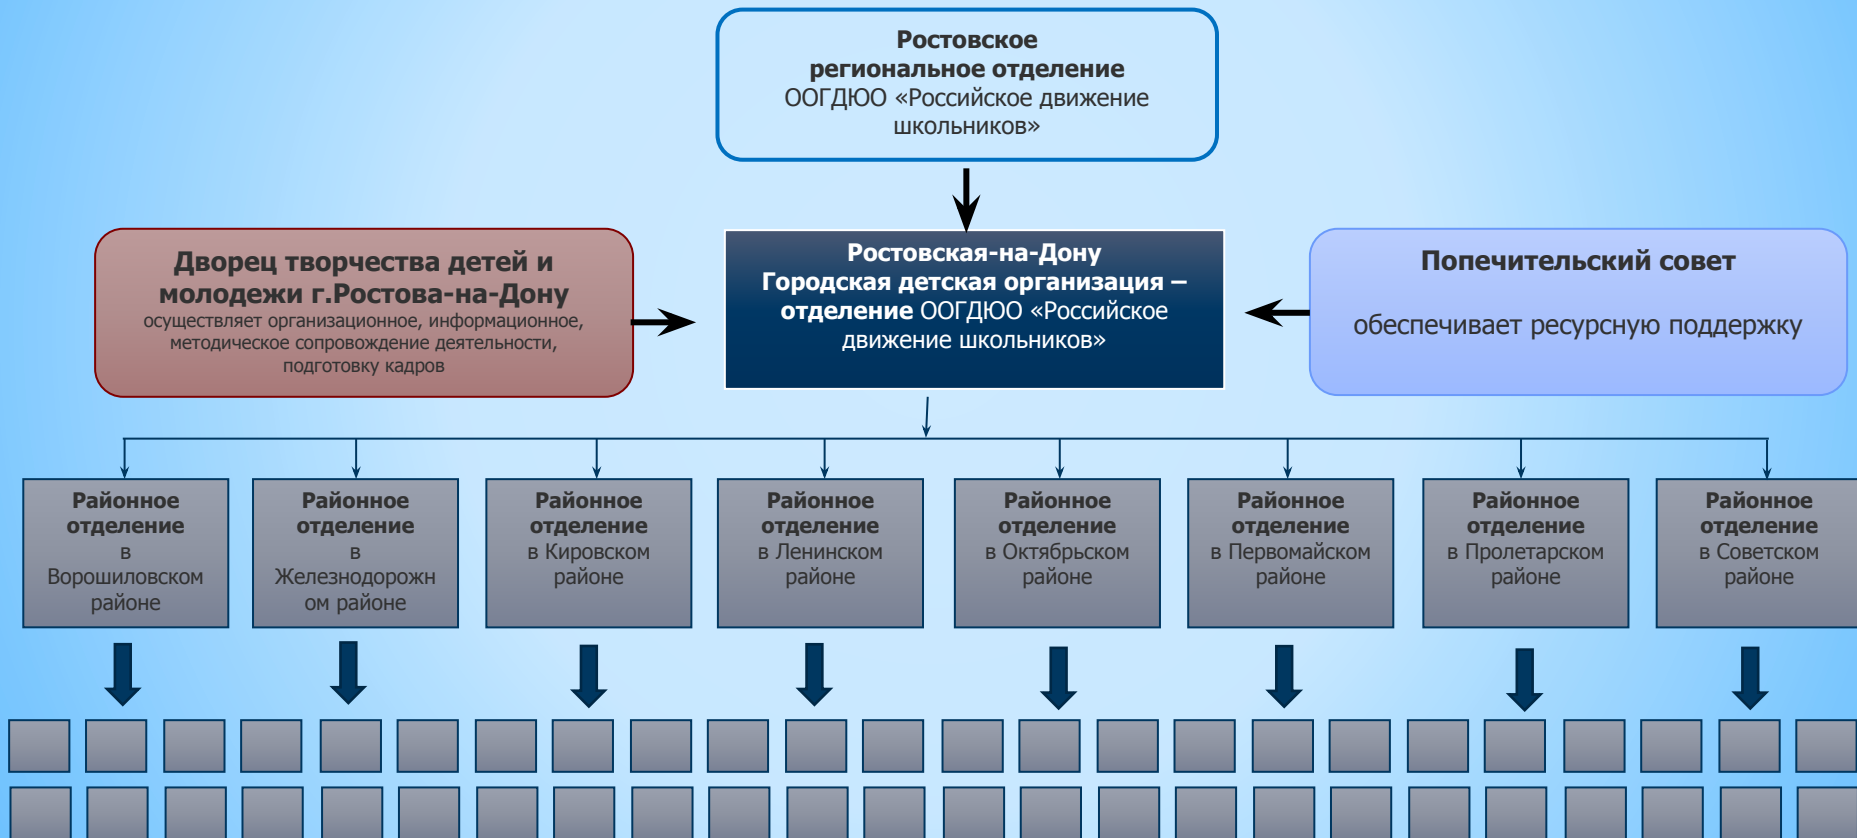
Ростовское региональное отделение ООГДЮО «Российское движение школьников»

Дворец творчества детей и молодежи г.Ростова-на-Дону
осуществляет организационное, информационное, методическое сопровождение деятельности, подготовку кадров

Ростовская-на-Дону Городская детская организация – отделение ООГДЮО «Российское движение школьников»

Попечительский совет
обеспечивает ресурсную поддержку

Районное отделение в Ворошиловском районе

Районное отделение в Железнодорожном районе

Районное отделение в Кировском районе

Районное отделение в Ленинском районе

Районное отделение в Октябрьском районе

Районное отделение в Первомайском районе

Районное отделение в Пролетарском районе

Районное отделение в Советском районе